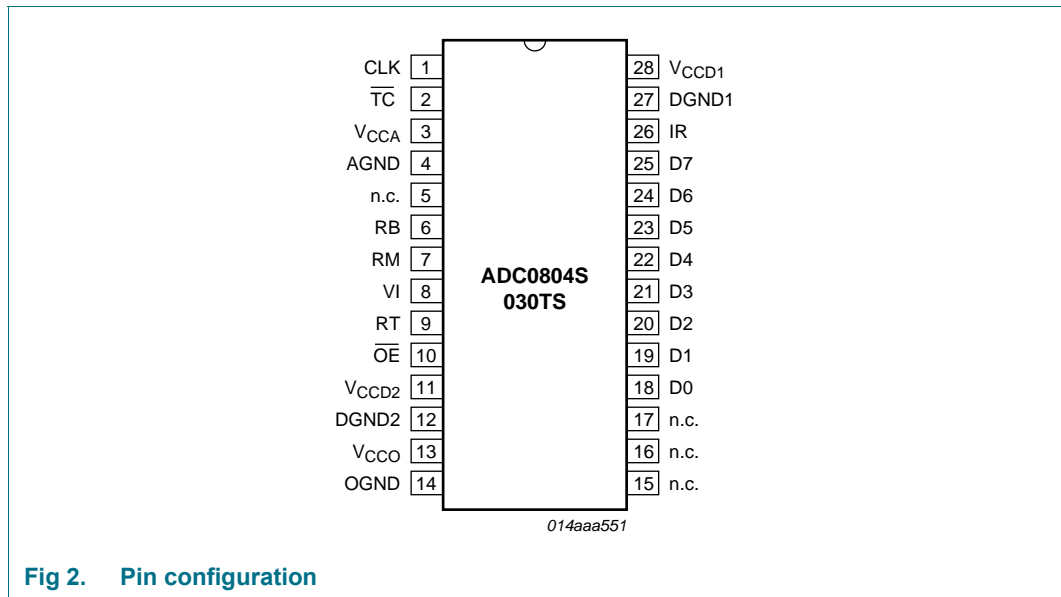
CLK 1
$\overline{TC}$ 2
$V_{CCA}$ 3
AGND 4
n.c. 5
RB 6
RM 7
VI 8
RT 9
$\overline{OE}$ 10
$V_{CCD2}$ 11
DGND2 12
$V_{CCO}$ 13
OGND 14

ADC0804S
030TS

28 $V_{CCD1}$
27 DGND1
26 IR
25 D7
24 D6
23 D5
22 D4
21 D3
20 D2
19 D1
18 D0
17 n.c.
16 n.c.
15 n.c.

014aaa551

Fig 2. Pin configuration